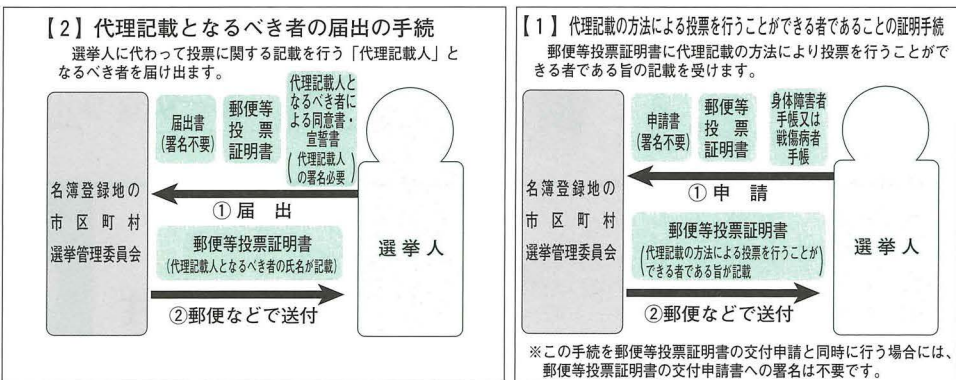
【2】代理記載となるべき者の届出の手続
選挙人に代わって投票に関する記載を行う「代理記載人」となるべき者を届け出ます。

届出書
(署名不要)

郵便等投票証明書

代理記載人となるべき者による同意書・宣誓書
(代理記載人の署名必要)

名簿登録地の市区町村選挙管理委員会

①届 出

郵便等投票証明書
(代理記載人となるべき者の氏名が記載)

選挙人

②郵便などで送付

【1】代理記載の方法による投票を行うことができる者であることの証明手続
郵便等投票証明書に代理記載の方法により投票を行うことができる者である旨の記載を受けます。

申請書
(署名不要)

郵便等投票証明書

身体障害者手帳又は戦傷病者手帳

名簿登録地の市区町村選挙管理委員会

①申 請

郵便等投票証明書
(代理記載の方法による投票を行うことができる者である旨が記載)

選挙人

②郵便などで送付

※この手続を郵便等投票証明書の交付申請と同時に行う場合には、郵便等投票証明書の交付申請書への署名は不要です。